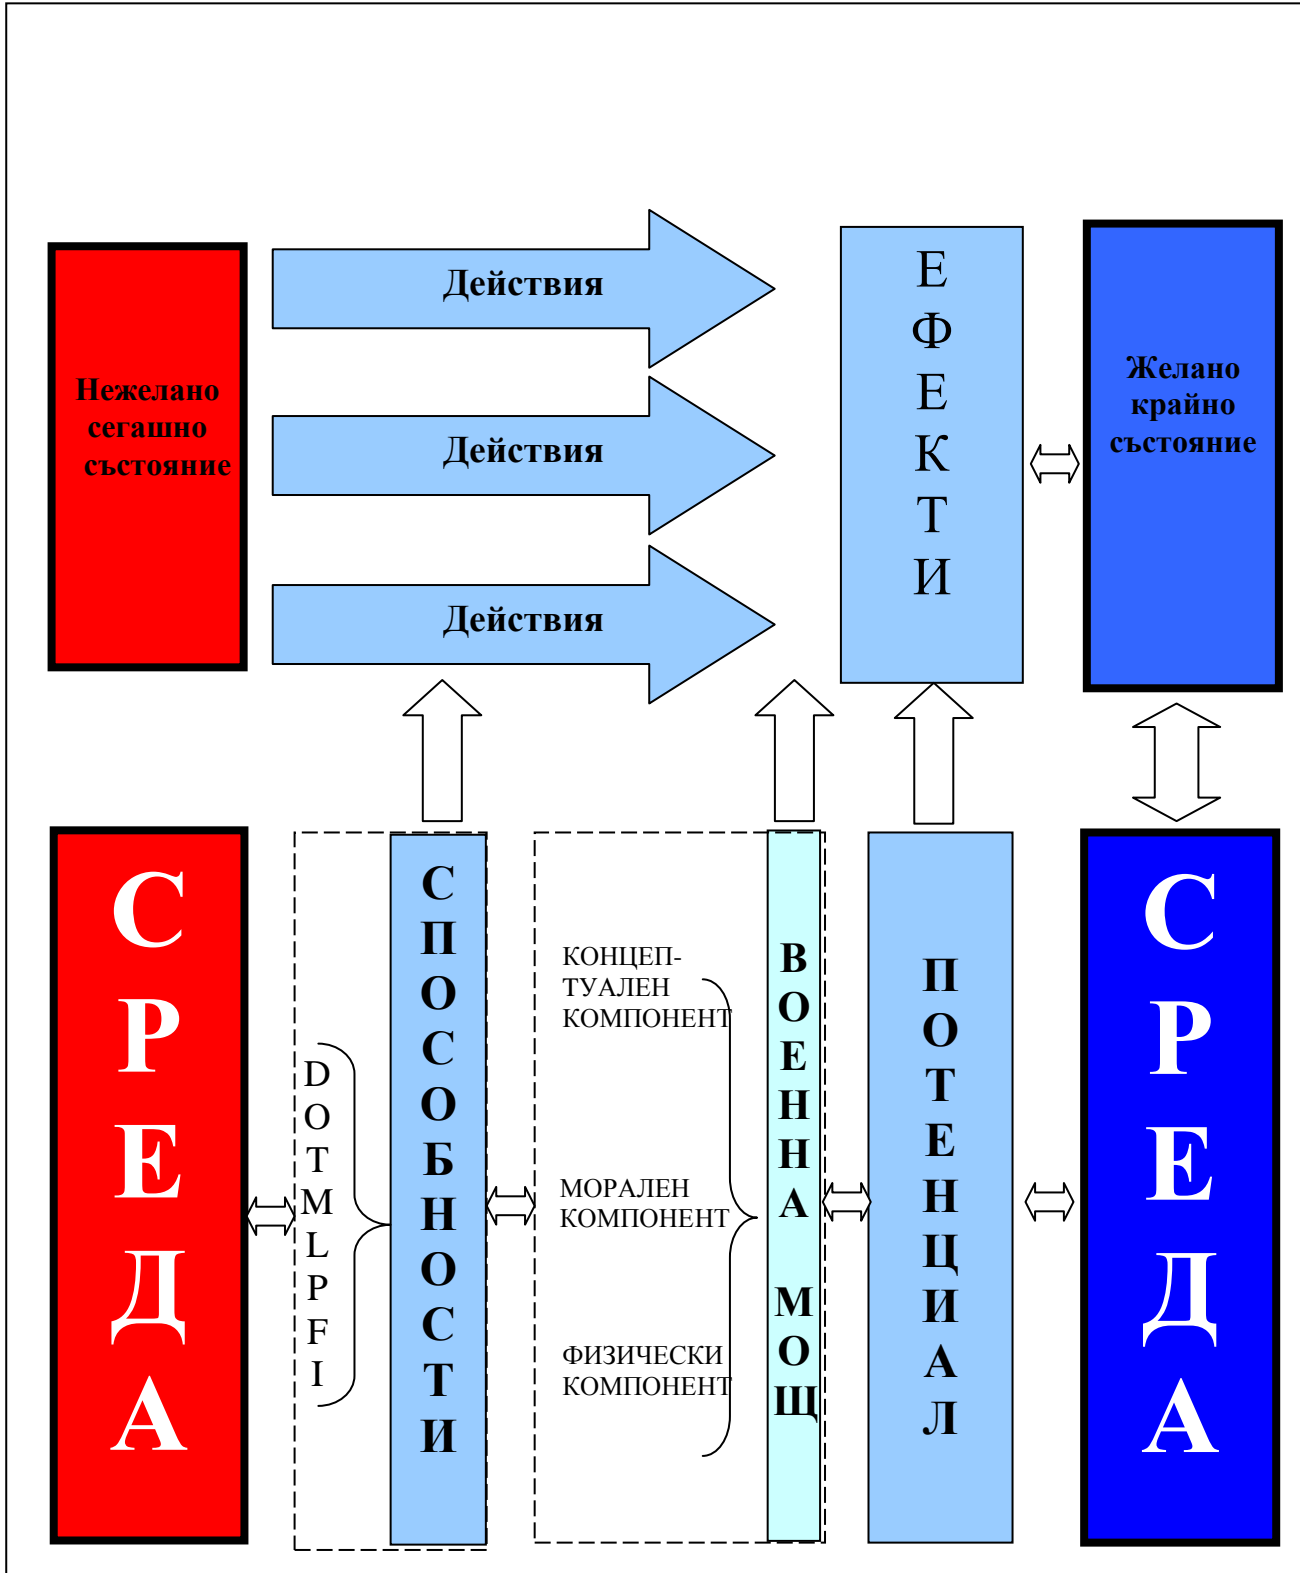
Нежелано сегашно състояние

Действия

Действия

Действия

ЕФЕКТИ

Желано крайно състояние

СРЕДА

DOTMLPFI

СПОСОБНОСТИ

КОНЦЕПТУАЛЕН КОМПОНЕНТ

МОРАЛЕН КОМПОНЕНТ

ФИЗИЧЕСКИ КОМПОНЕНТ

ВОЕННА МОЩ

ПОТЕНЦИАЛ

СРЕДА